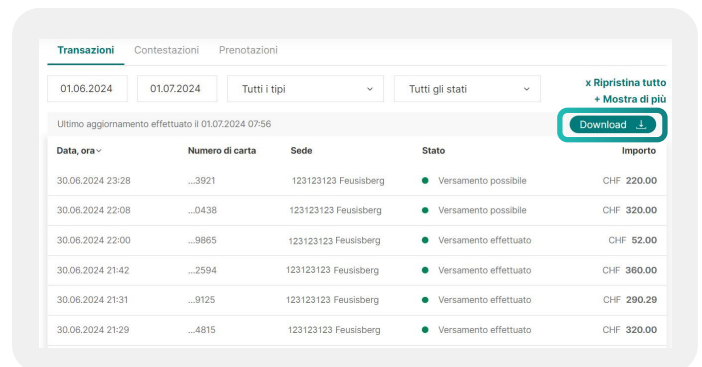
Transazioni Contestazioni Prenotazioni

01.06.2024 01.07.2024 Tutti i tipi Tutti gli stati

x Ripristina tutto
+ Mostra di più

Ultimo aggiornamento effettuato il 01.07.2024 07:56

Download

| Data, ora | Numero di carta | Sede | Stato | Importo |
|---|---|---|---|---|
| 30.06.2024 23:28 | ...3921 | 123123123 Feusisberg | Versamento possibile | CHF 220.00 |
| 30.06.2024 22:08 | ...0438 | 123123123 Feusisberg | Versamento possibile | CHF 320.00 |
| 30.06.2024 22:00 | ...9865 | 123123123 Feusisberg | Versamento effettuato | CHF 52.00 |
| 30.06.2024 21:42 | ...2594 | 123123123 Feusisberg | Versamento effettuato | CHF 360.00 |
| 30.06.2024 21:31 | ...9125 | 123123123 Feusisberg | Versamento effettuato | CHF 290.29 |
| 30.06.2024 21:29 | ...4815 | 123123123 Feusisberg | Versamento effettuato | CHF 320.00 |